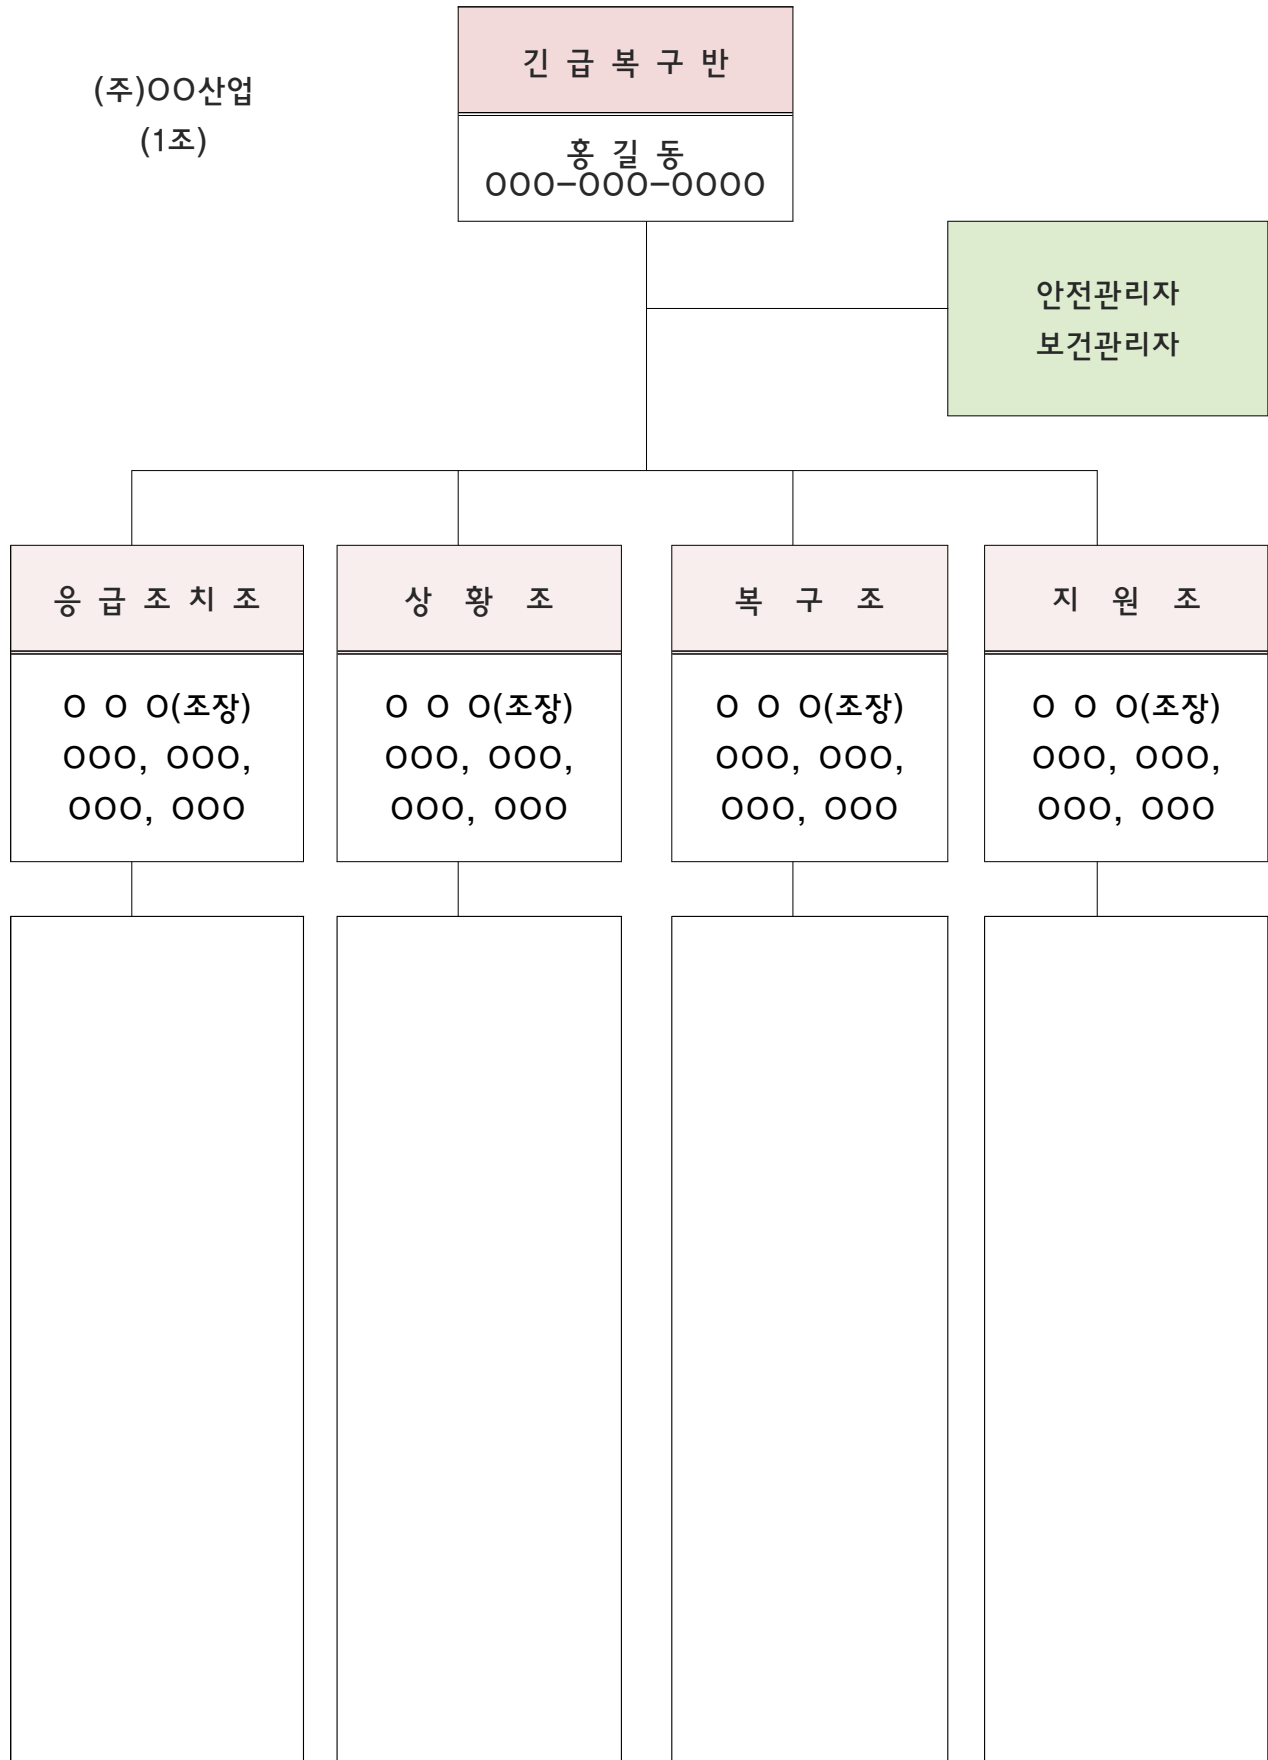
(주)OO산업
(1조)

긴 급 복 구 반

홍 길 동
000-000-0000

안전관리자
보건관리자

응 급 조 치 조

O O O(조장)
OOO, OOO,
OOO, OOO

상 황 조

O O O(조장)
OOO, OOO,
OOO, OOO

복 구 조

O O O(조장)
OOO, OOO,
OOO, OOO

지 원 조

O O O(조장)
OOO, OOO,
OOO, OOO